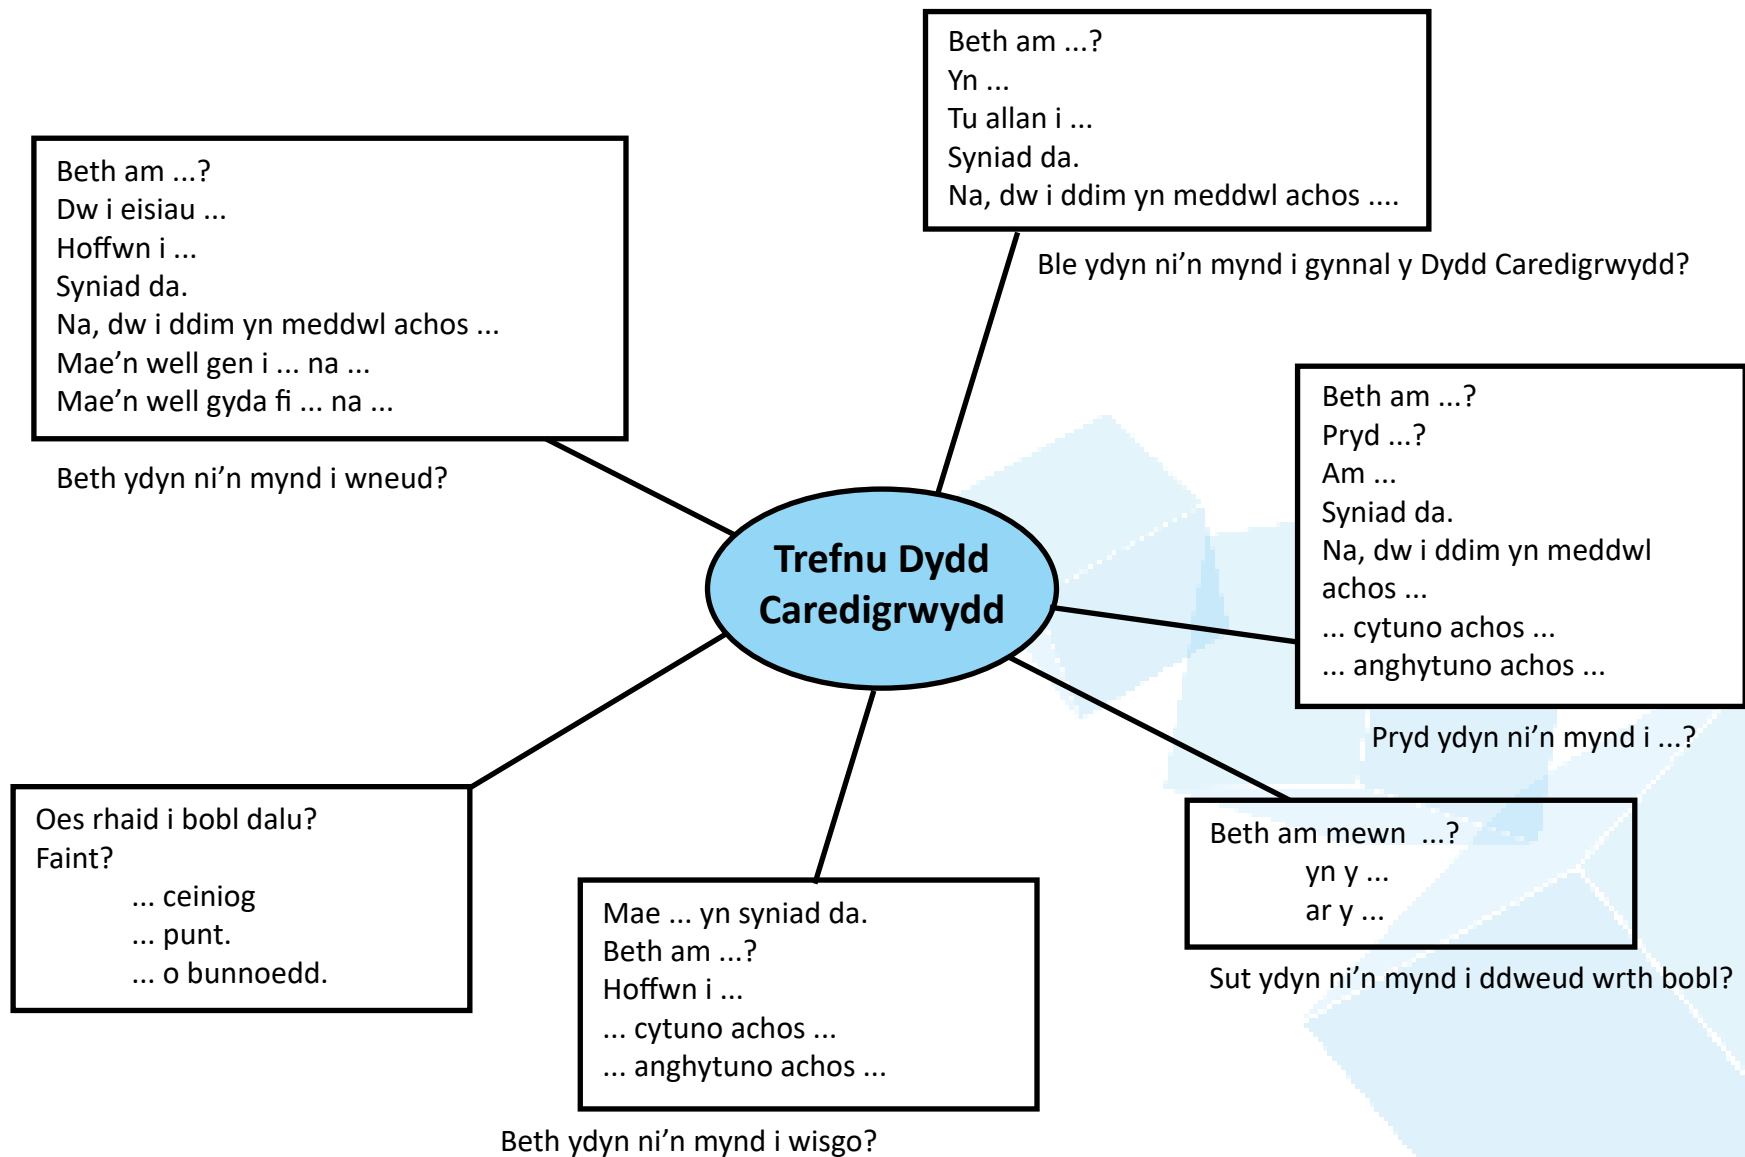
Trefnu Dydd Caredigrwydd

Beth am ...?
Yn ...
Tu allan i ...
Syniad da.
Na, dw i ddim yn meddwl achos ....

Ble ydyn ni'n mynd i gynnal y Dydd Caredigrwydd?

Beth am ...?
Dw i eisiau ...
Hoffwn i ...
Syniad da.
Na, dw i ddim yn meddwl achos ...
Mae'n well gen i ... na ...
Mae'n well gyda fi ... na ...

Beth ydyn ni'n mynd i wneud?

Beth am ...?
Pryd ...?
Am ...
Syniad da.
Na, dw i ddim yn meddwl achos ...
... cytuno achos ...
... anghytuno achos ...

Pryd ydyn ni'n mynd i ...?

Beth am mewn ...?
yn y ...
ar y ...

Sut ydyn ni'n mynd i ddweud wrth bobl?

Oes rhaid i bobl dalu?
Faint?
... ceiniog
... punt.
... o bunnoedd.

Mae ... yn syniad da.
Beth am ...?
Hoffwn i ...
... cytuno achos ...
... anghytuno achos ...

Beth ydyn ni'n mynd i wisgo?